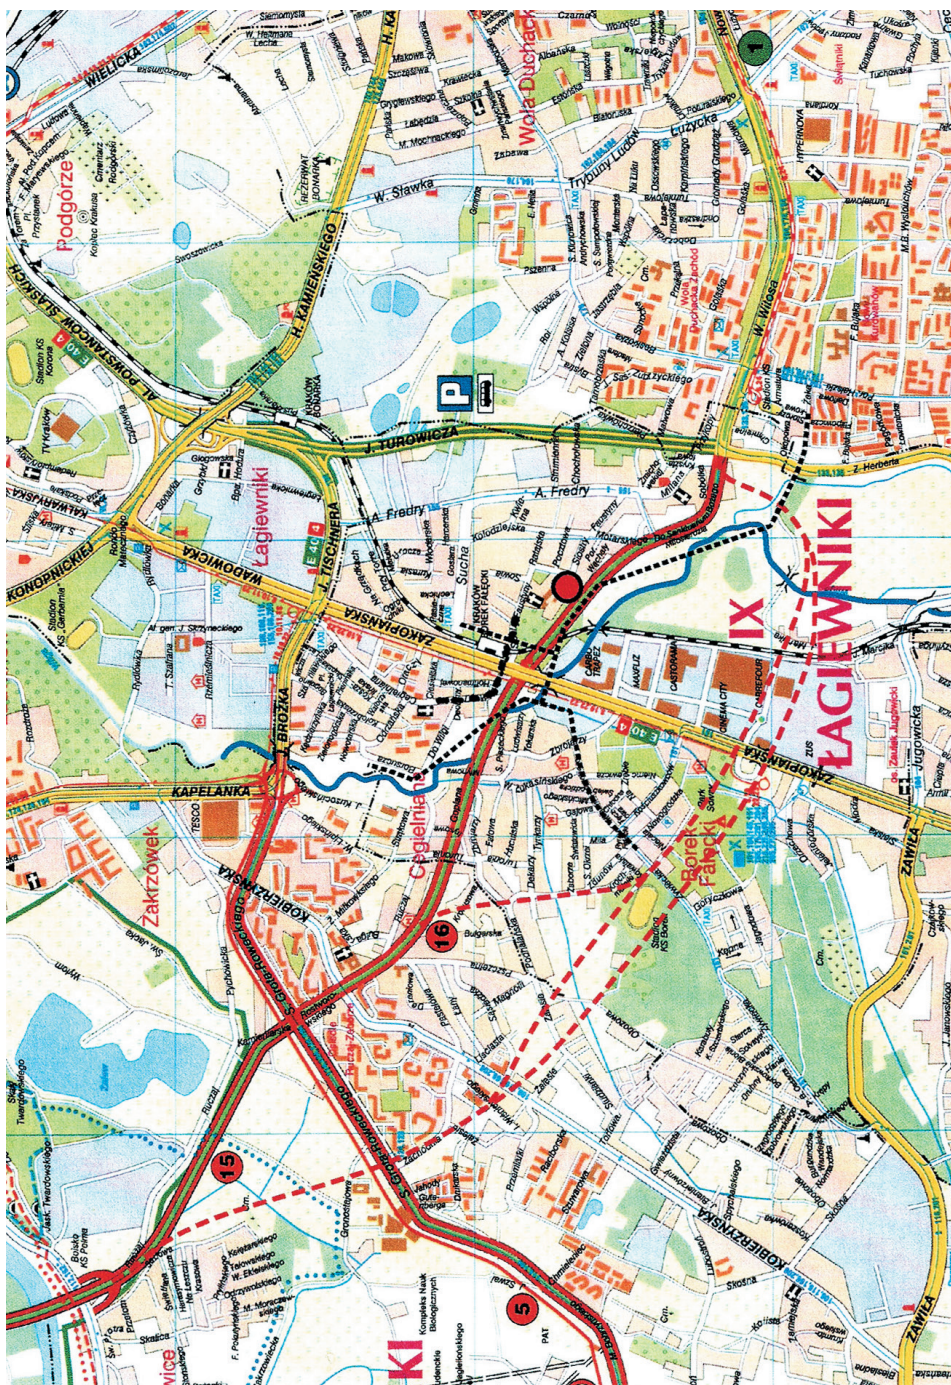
WIELICKA
Podgórze
Kopiec Krakusa
H. KAMIEŃSKIEGO
Wola Duchacka
W. Sławka
Trybuny Ludu
Łużycka
W. Witosa
AL. POWSTAŃCÓW ŚLĄSKICH
J. TUROWICZA
A. Fredry
Łagiewniki
KONOPNICKIEJ
KALWARYJSKA
WADOWICKA
ZAKOPIAŃSKA
J. TISCHNERA
Sucha
BOREK FAŁĘCKI
IX
ŁAGIEWNIKI
ZAKOPIAŃSKA
ZAWIŁA
CARREFOUR
CASTORAMA
MAXFLIZ
CINEMA CITY
BROŻKA
KAPELANKA
TESCO
Zakrzówek
Cegielniana
Borek Fałęcki
KOBIERZYŃSKA
16
15
5
KI
Kompleks Nauk Biologicznych
Z. Herberta
Jugowicka
Mochnackiego
Turowicza
Zbrojarzy
Żywiecka
Kobierzyńska
Skośna
Łagiewnicka
P
1